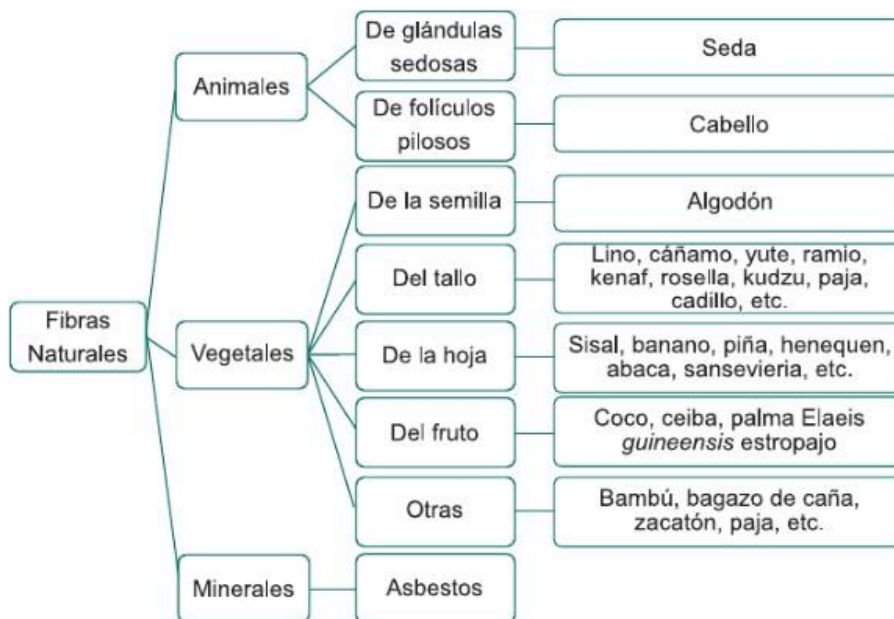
Fibras Naturales

Animales

De glándulas sedosas

Seda

De folículos pilosos

Cabello

Vegetales

De la semilla

Algodón

Del tallo

Lino, cáñamo, yute, ramio, kenaf, rosella, kudzu, paja, cadillo, etc.

De la hoja

Sisal, banano, piña, henequen, abaca, sansevieria, etc.

Del fruto

Coco, ceiba, palma Elaeis guineensis estropajo

Otras

Bambú, bagazo de caña, zacatón, paja, etc.

Minerales

Asbestos